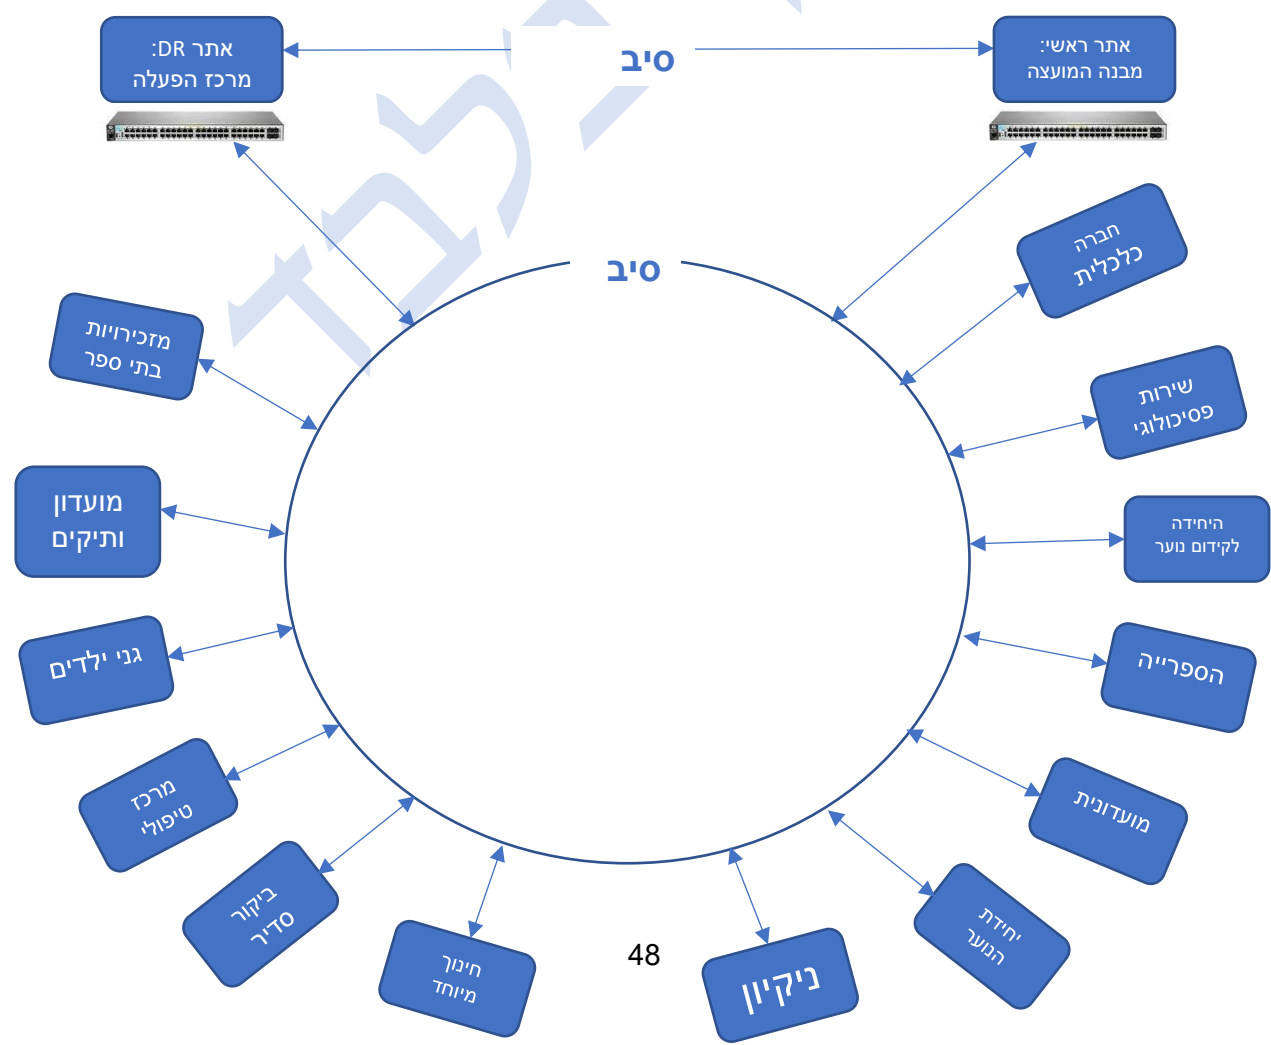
אתר ראשי:
מבנה המועצה

סיב

אתר DR:
מרכז הפעלה

סיב

חברה
כלכלית

שירות
פסיכולוגי

היחידה
לקידום נוער

הספרייה

מועדונית

יחידת
הנוער

ניקיון

חינוך
מיוחד

ביקור
סדיר

מרכז
טיפולי

גני ילדים

מועדון
ותיקים

מזכירויות
בתי ספר

48